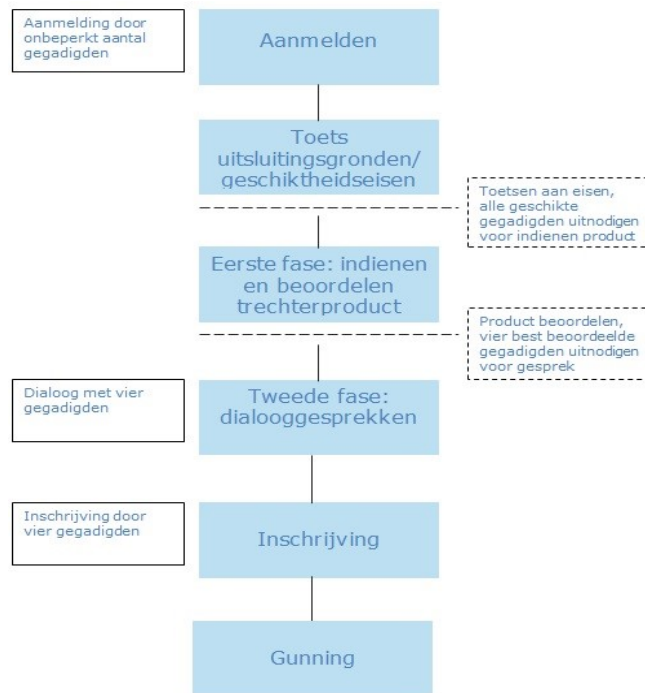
Aanmelding door onbeperkt aantal gegadigden

Aanmelden

Toets uitsluitingsgronden/ geschiktheidseisen

Toetsen aan eisen, alle geschikte gegadigden uitnodigen voor indienen product

Eerste fase: indienen en beoordelen trechterproduct

Product beoordelen, vier best beoordeelde gegadigden uitnodigen voor gesprek

Dialoog met vier gegadigden

Tweede fase: dialooggesprekken

Inschrijving door vier gegadigden

Inschrijving

Gunning